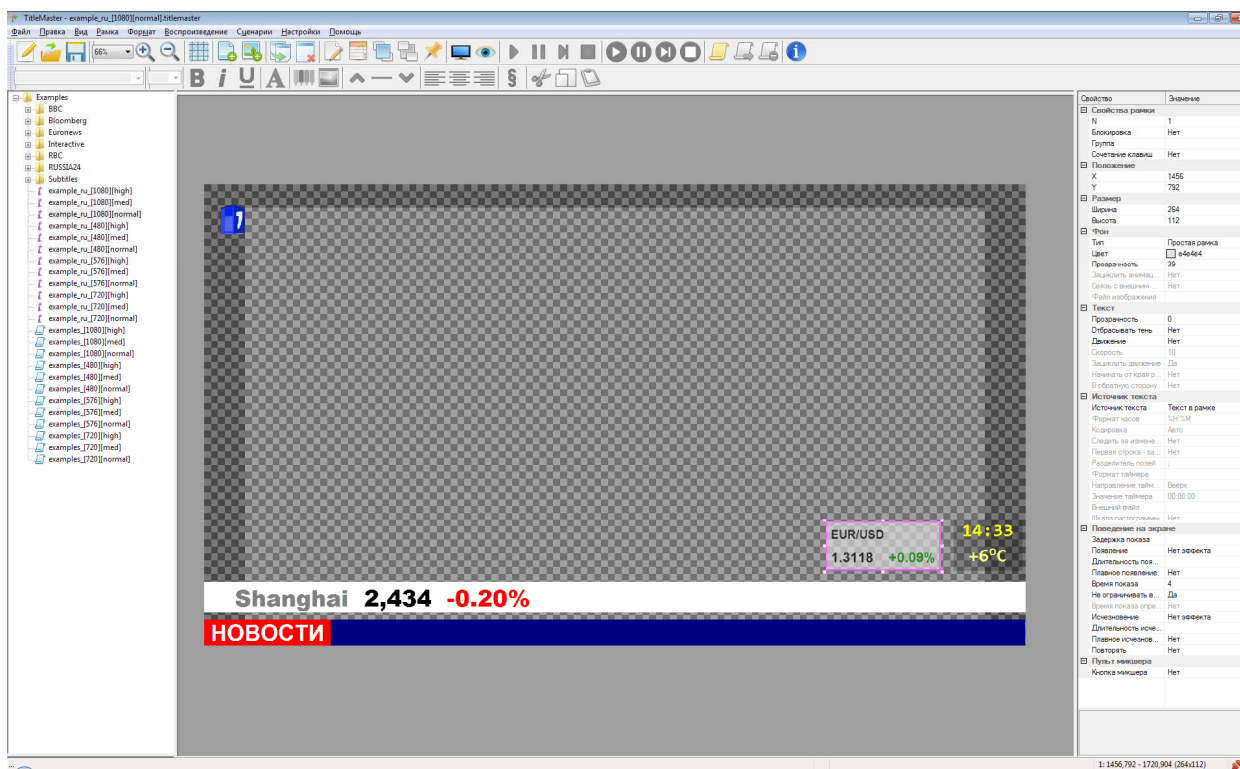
TitleMaster - example_ru_[1080][normal].titlemaster

Файл Правка Вид Рамка Формат Воспроизведение Сценарии Настройки Помощь

66%

B I U A §

Examples
BBC
Bloomberg
Euronews
Interactive
RBC
RUSSIA24
Subtitles
example_ru_[1080][high]
example_ru_[1080][med]
example_ru_[1080][normal]
example_ru_[480][high]
example_ru_[480][med]
example_ru_[480][normal]
example_ru_[576][high]
example_ru_[576][med]
example_ru_[576][normal]
example_ru_[720][high]
example_ru_[720][med]
example_ru_[720][normal]
examples_[1080][high]
examples_[1080][med]
examples_[1080][normal]
examples_[480][high]
examples_[480][med]
examples_[480][normal]
examples_[576][high]
examples_[576][med]
examples_[576][normal]
examples_[720][high]
examples_[720][med]
examples_[720][normal]

1

EUR/USD
1.3118 +0.09%
14:33
+6°C

Shanghai 2,434 -0.20%
НОВОСТИ

| Свойство | Значение |
|---|---|
| Свойства рамки | |
| N | 1 |
| Блокировка | Нет |
| Группа | |
| Сочетание клавиш | Нет |
| Положение | |
| X | 1456 |
| Y | 792 |
| Размер | |
| Ширина | 264 |
| Высота | 112 |
| Фон | |
| Тип | Простая рамка |
| Цвет | e4e4e4 |
| Прозрачность | 39 |
| Зациклить анимац... | Нет |
| Связь с внешним ... | Нет |
| Файл изображения | |
| Текст | |
| Прозрачность | 0 |
| Отбрасывать тень | Нет |
| Движение | Нет |
| Скорость | 10 |
| Зациклить движение | Да |
| Начинать от края р... | Нет |
| В обратную сторону | Нет |
| Источник текста | |
| Источник текста | Текст в рамке |
| Формат часов | %H:%M |
| Кодировка | Авто |
| Следить за измене... | Нет |
| Первая строка - за... | Нет |
| Разделитель полей | ; |
| Формат таймера | |
| Направление тайм... | Вверх |
| Значение таймера | 00:00:00 |
| Внешний файл | |
| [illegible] | Нет |
| Поведение на экране | |
| Задержка показа | |
| Появление | Нет эффекта |
| Длительность поя... | |
| Плавное появление | Нет |
| Время показа | 4 |
| Не ограничивать в... | Да |
| Время показа опре... | Нет |
| Исчезновение | Нет эффекта |
| Длительность исче... | |
| Плавное исчезнов... | Нет |
| Повторять | Нет |
| Пульт микшера | |
| Кнопка микшера | Нет |

1: 1456,792 - 1720,904 (264x112)